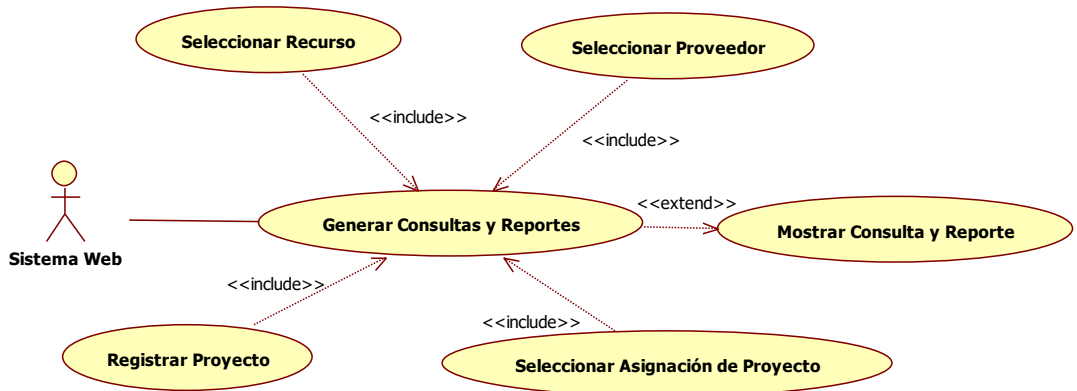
Seleccionar Recurso

Seleccionar Proveedor

<<include>>

<<include>>

Sistema Web

Generar Consultas y Reportes

<<extend>>

Mostrar Consulta y Reporte

<<include>>

<<include>>

Registrar Proyecto

Seleccionar Asignación de Proyecto